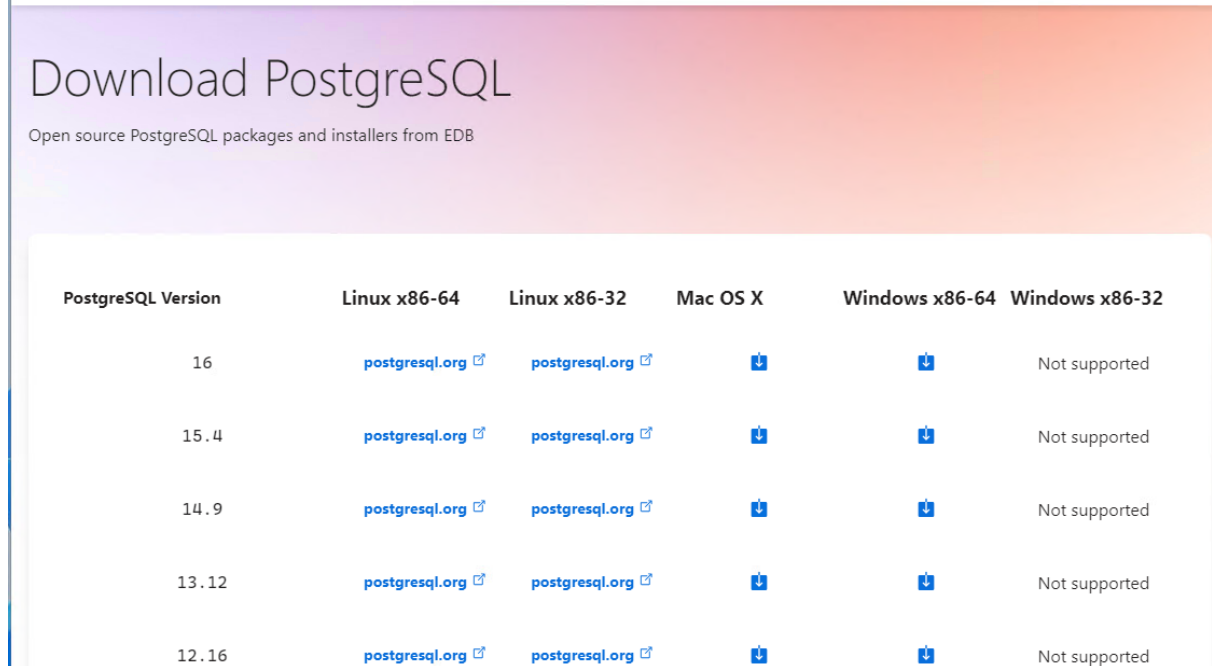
Download PostgreSQL

Open source PostgreSQL packages and installers from EDB

| PostgreSQL Version | Linux x86-64 | Linux x86-32 | Mac OS X | Windows x86-64 | Windows x86-32 |
|---|---|---|---|---|---|
| 16 | postgresql.org | postgresql.org | | | Not supported |
| 15.4 | postgresql.org | postgresql.org | | | Not supported |
| 14.9 | postgresql.org | postgresql.org | | | Not supported |
| 13.12 | postgresql.org | postgresql.org | | | Not supported |
| 12.16 | postgresql.org | postgresql.org | | | Not supported |